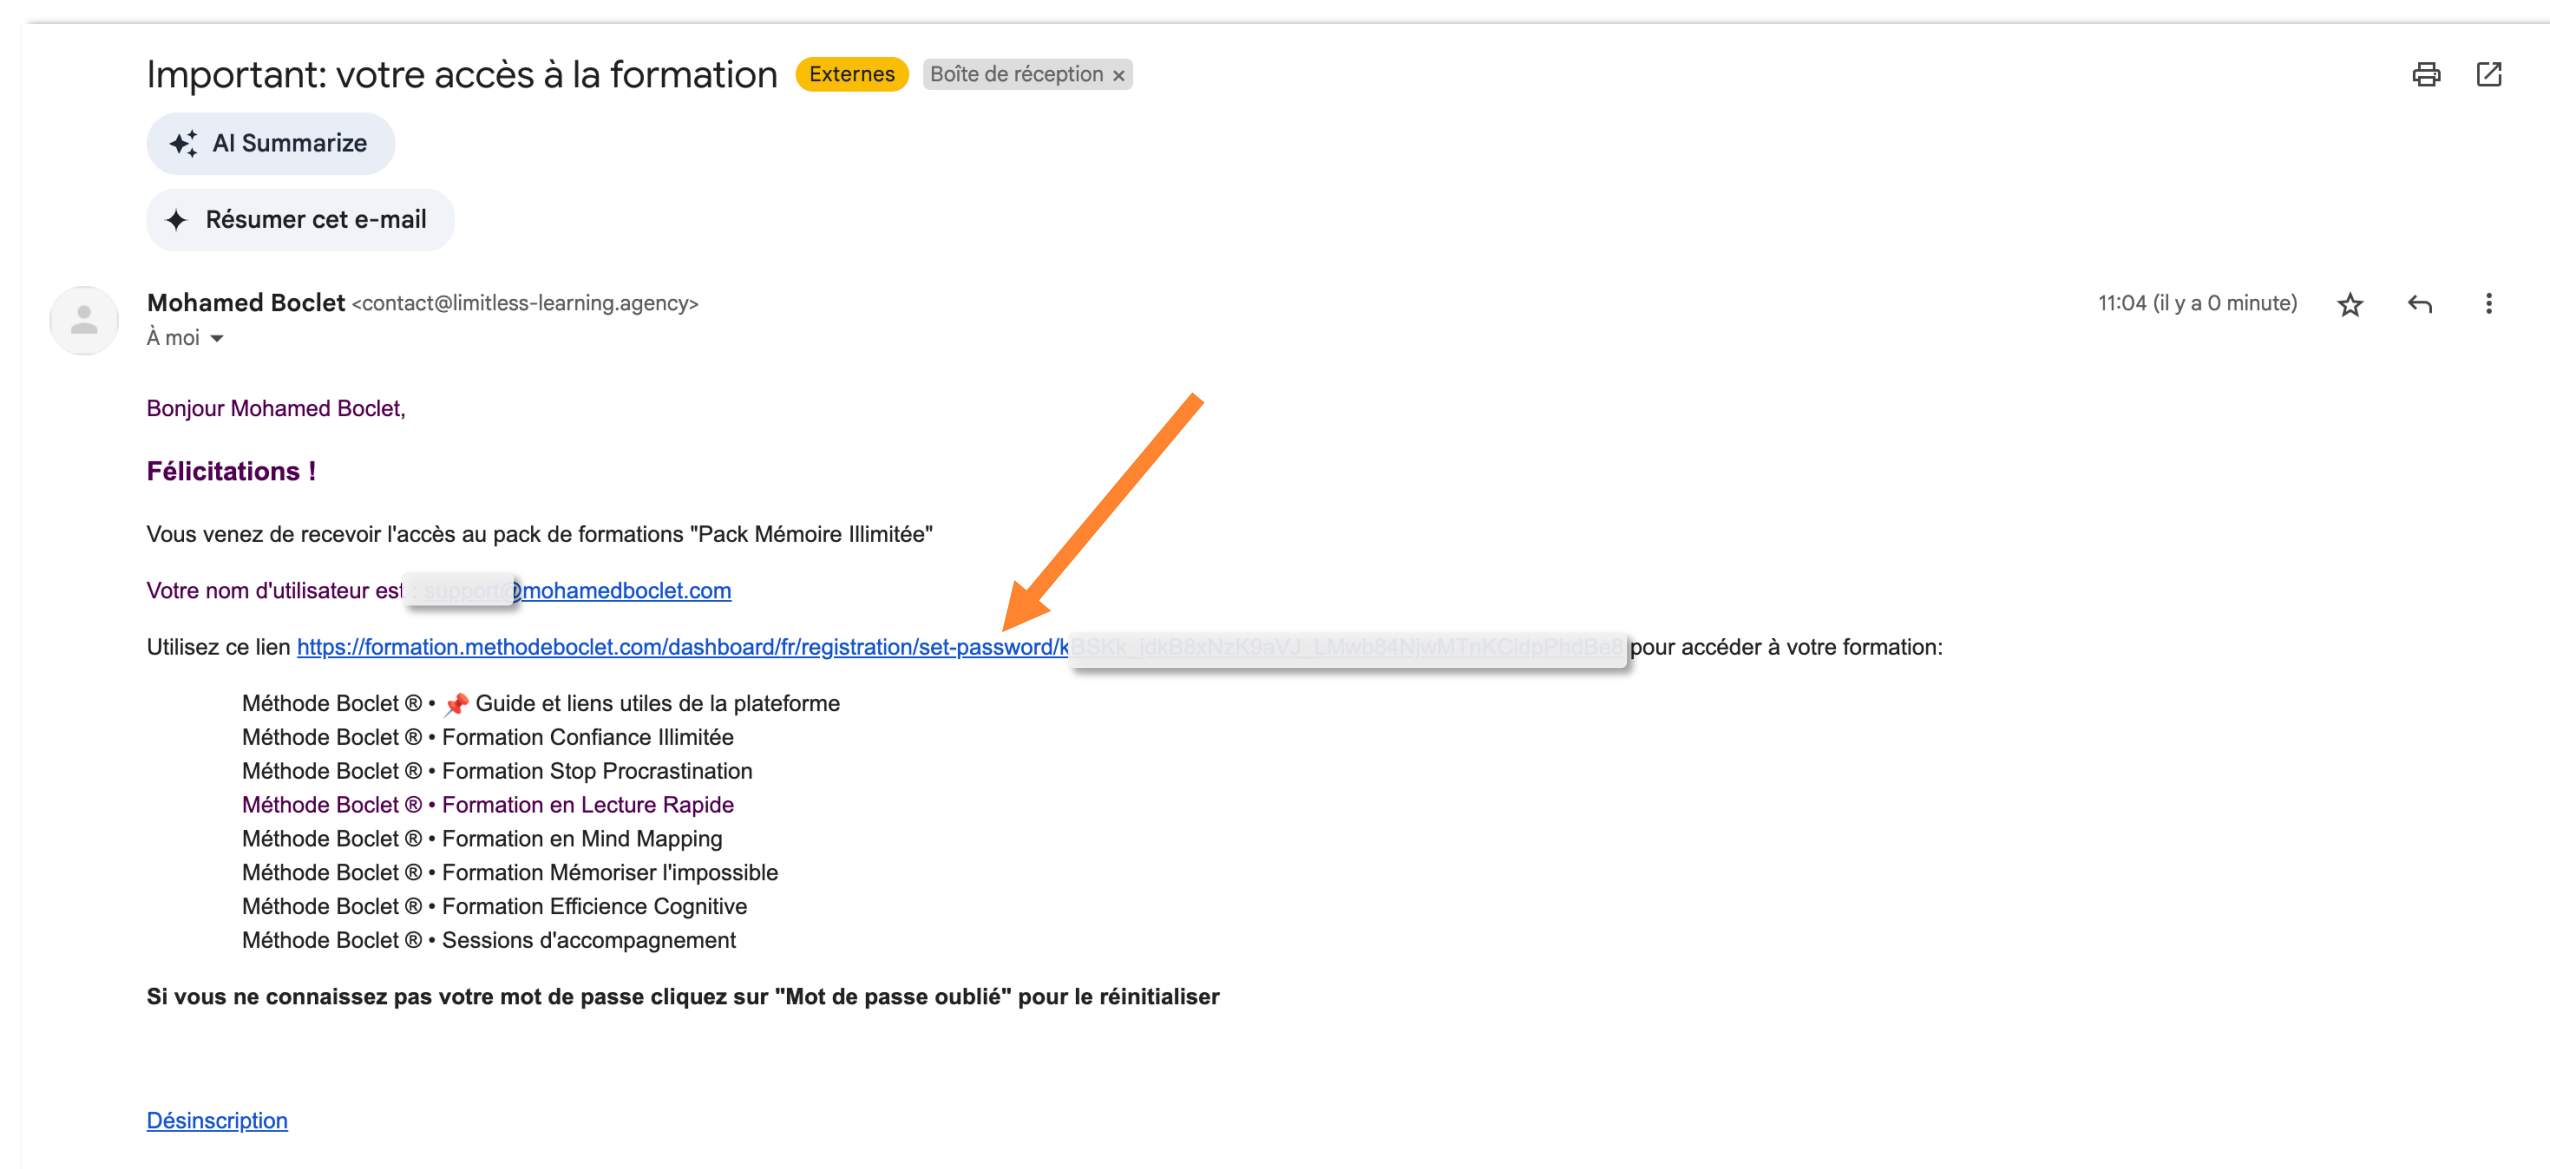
Important: votre accès à la formation Externes Boîte de réception ×

AI Summarize

Résumer cet e-mail

Mohamed Boclet <contact@limitless-learning.agency>
À moi

11:04 (il y a 0 minute)

Bonjour Mohamed Boclet,

Félicitations !

Vous venez de recevoir l'accès au pack de formations "Pack Mémoire Illimitée"

Votre nom d'utilisateur est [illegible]@mohamedboclet.com

Utilisez ce lien https://formation.methodeboclet.com/dashboard/fr/registration/set-password/k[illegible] pour accéder à votre formation:

Méthode Boclet ® • 📌 Guide et liens utiles de la plateforme
Méthode Boclet ® • Formation Confiance Illimitée
Méthode Boclet ® • Formation Stop Procrastination
Méthode Boclet ® • Formation en Lecture Rapide
Méthode Boclet ® • Formation en Mind Mapping
Méthode Boclet ® • Formation Mémoriser l'impossible
Méthode Boclet ® • Formation Efficience Cognitive
Méthode Boclet ® • Sessions d'accompagnement

Si vous ne connaissez pas votre mot de passe cliquez sur "Mot de passe oublié" pour le réinitialiser

Désinscription